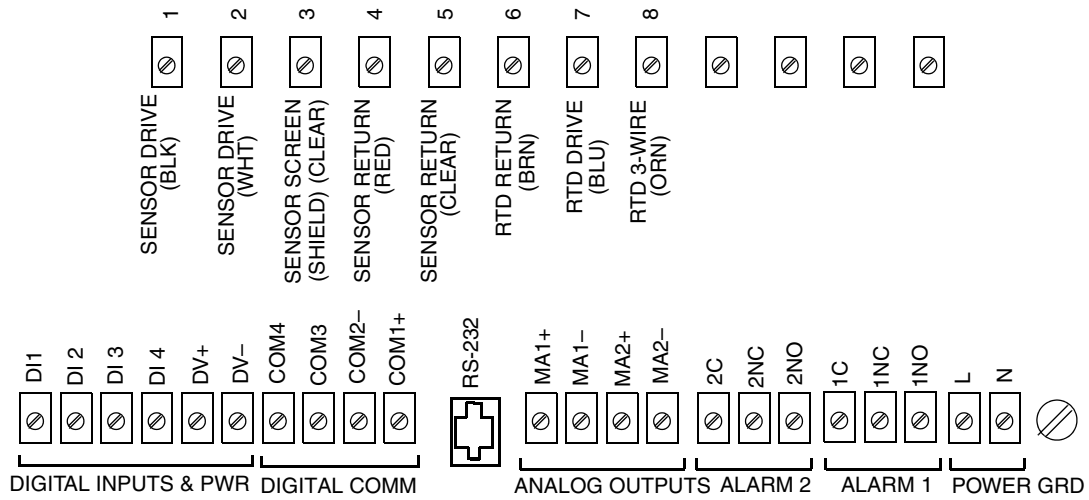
1
SENSOR DRIVE (BLK)

2
SENSOR DRIVE (WHT)

3
SENSOR SCREEN (SHIELD) (CLEAR)

4
SENSOR RETURN (RED)

5
SENSOR RETURN (CLEAR)

6
RTD RETURN (BRN)

7
RTD DRIVE (BLU)

8
RTD 3-WIRE (ORN)

DI1
DI 2
DI 3
DI 4
DV+
DV–
COM4
COM3
COM2–
COM1+
RS-232
MA1+
MA1–
MA2+
MA2–
2C
2NC
2NO
1C
1NC
1NO
L
N

DIGITAL INPUTS & PWR
DIGITAL COMM
ANALOG OUTPUTS
ALARM 2
ALARM 1
POWER
GRD